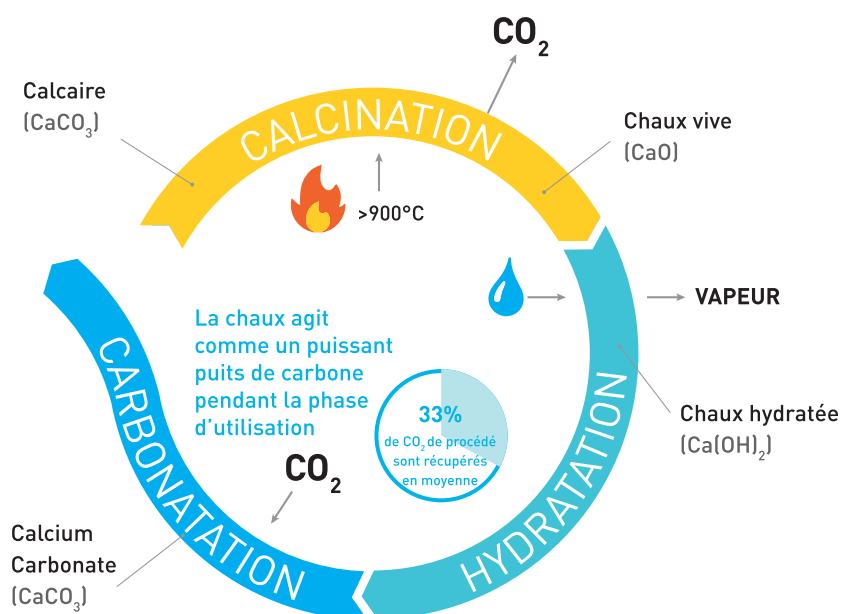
$CO_2$

Calcaire
($CaCO_3$)

CALCINATION

Chaux vive
(CaO)

>900°C

VAPEUR

La chaux agit comme un puissant puits de carbone pendant la phase d'utilisation

33%
de $CO_2$ de procédé sont récupérés en moyenne

Chaux hydratée
($Ca(OH)_2$)

CARBONATATION

HYDRATATION

$CO_2$

Calcium Carbonate
($CaCO_3$)